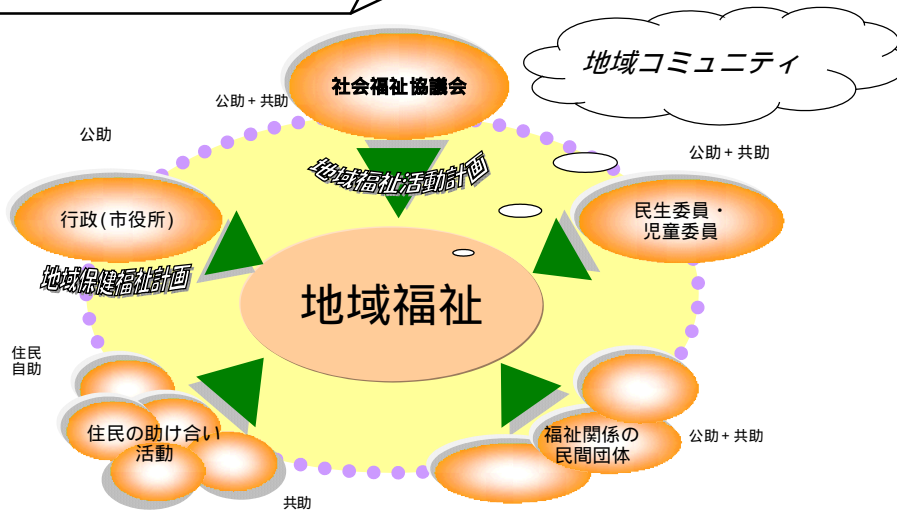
地域コミュニティ

公助＋共助

社会福祉協議会

公助

地域福祉活動計画

公助＋共助

行政(市役所)

民生委員・
児童委員

地域保健福祉計画

地域福祉

住民
自助

住民の助け合い
活動

福祉関係の
民間団体

公助＋共助

共助